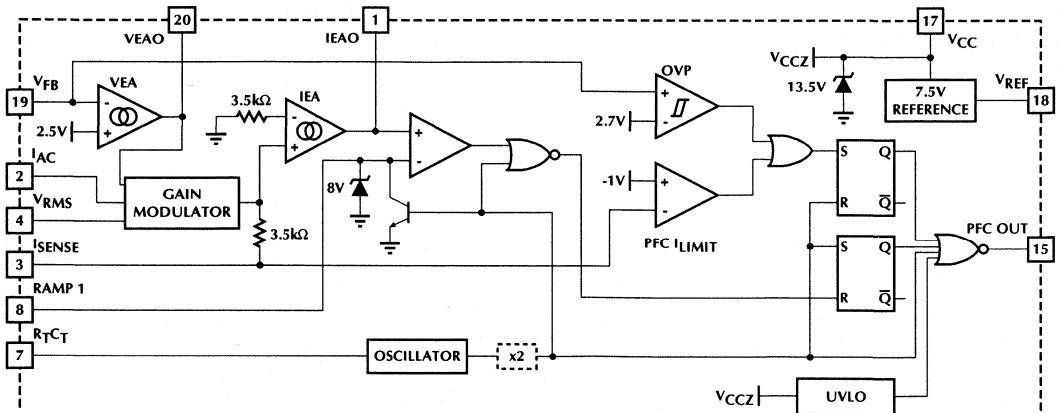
20
VEAO
1
IEAO
17
VCC
$V_{CCZ}$
13.5V
7.5V REFERENCE
$V_{REF}$
18
$V_{FB}$
19
VEA
-
+
2.5V
3.5kΩ
IEA
-
+
OVP
+
-
2.7V
-1V
+
-
PFC $I_{LIMIT}$
$I_{AC}$
2
$V_{RMS}$
4
GAIN MODULATOR
3.5kΩ
8V
+
-
$I_{SENSE}$
3
RAMP 1
8
S
Q
R
$\overline{Q}$
S
Q
R
$\overline{Q}$
PFC OUT
15
$R_TC_T$
7
OSCILLATOR
x2
$V_{CCZ}$
UVLO